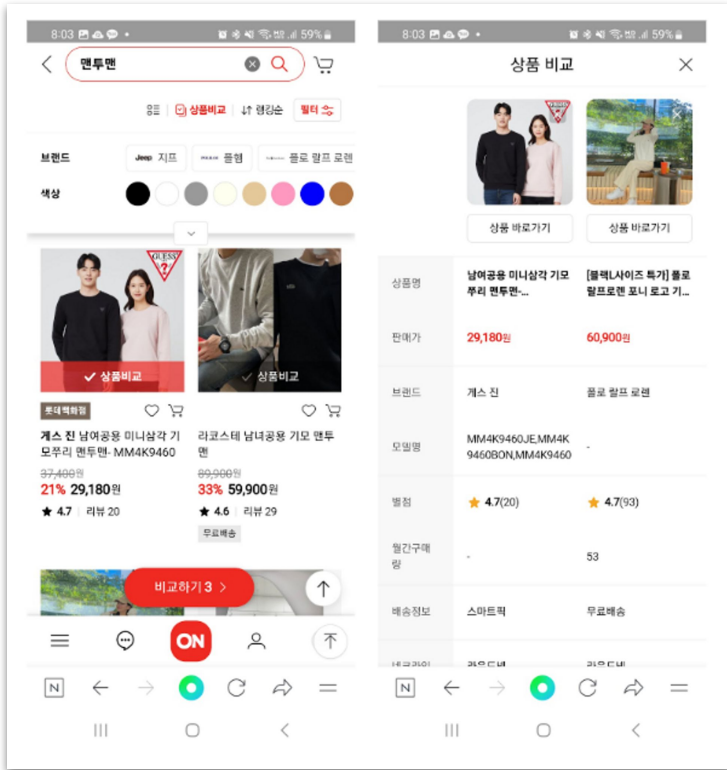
8:03 59%

맨투맨

상품비교 랭킹순 필터

브랜드 Jeep 지프 폴햄 폴로 랄프 로렌

색상

GUESS

상품비교

롯데백화점

게스 진 남여공용 미니삼각 기모뿌리 맨투맨- MM4K9460

37,400원

21% 29,180원

★ 4.7 | 리뷰 20

상품비교

라코스테 남녀공용 기모 맨투맨

89,900원

33% 59,900원

★ 4.6 | 리뷰 29

무료배송

비교하기 3 >

ON

8:03 59%

상품 비교

상품 바로가기 상품 바로가기

| 상품명 | 남여공용 미니삼각 기모뿌리 맨투맨-... | [블랙나사이즈 특가] 폴로 랄프로렌 포니 로고 기... |
|---|---|---|
| 판매가 | 29,180원 | 60,900원 |
| 브랜드 | 게스 진 | 폴로 랄프 로렌 |
| 모델명 | MM4K9460JE,MM4K9460BON,MM4K9460 | - |
| 별점 | ★ 4.7(20) | ★ 4.7(93) |
| 월간구매량 | - | 53 |
| 배송정보 | 스마트픽 | 무료배송 |